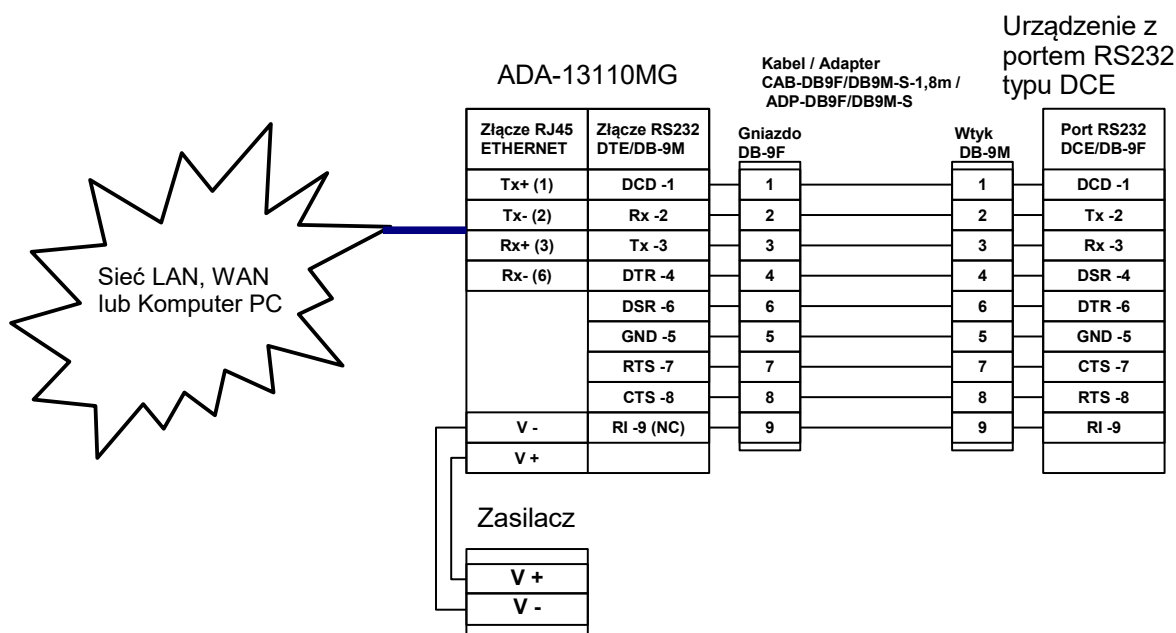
Urządzenie z portem RS232 typu DCE

ADA-13110MG

Kabel / Adapter CAB-DB9F/DB9M-S-1,8m / ADP-DB9F/DB9M-S

| Złącze RJ45 ETHERNET | Złącze RS232 DTE/DB-9M |
|---|---|
| Tx+ (1) | DCD -1 |
| Tx- (2) | Rx -2 |
| Rx+ (3) | Tx -3 |
| Rx- (6) | DTR -4 |
| | DSR -6 |
| | GND -5 |
| | RTS -7 |
| | CTS -8 |
| V - | RI -9 (NC) |
| V + | |

| Gniazdo DB-9F |
|---|
| 1 |
| 2 |
| 3 |
| 4 |
| 6 |
| 5 |
| 7 |
| 8 |
| 9 |

| Wtyk DB-9M |
|---|
| 1 |
| 2 |
| 3 |
| 4 |
| 6 |
| 5 |
| 7 |
| 8 |
| 9 |

| Port RS232 DCE/DB-9F |
|---|
| DCD -1 |
| Tx -2 |
| Rx -3 |
| DSR -4 |
| DTR -6 |
| GND -5 |
| CTS -7 |
| RTS -8 |
| RI -9 |

Sieć LAN, WAN lub Komputer PC

Zasilacz

| V + |
|---|
| V - |